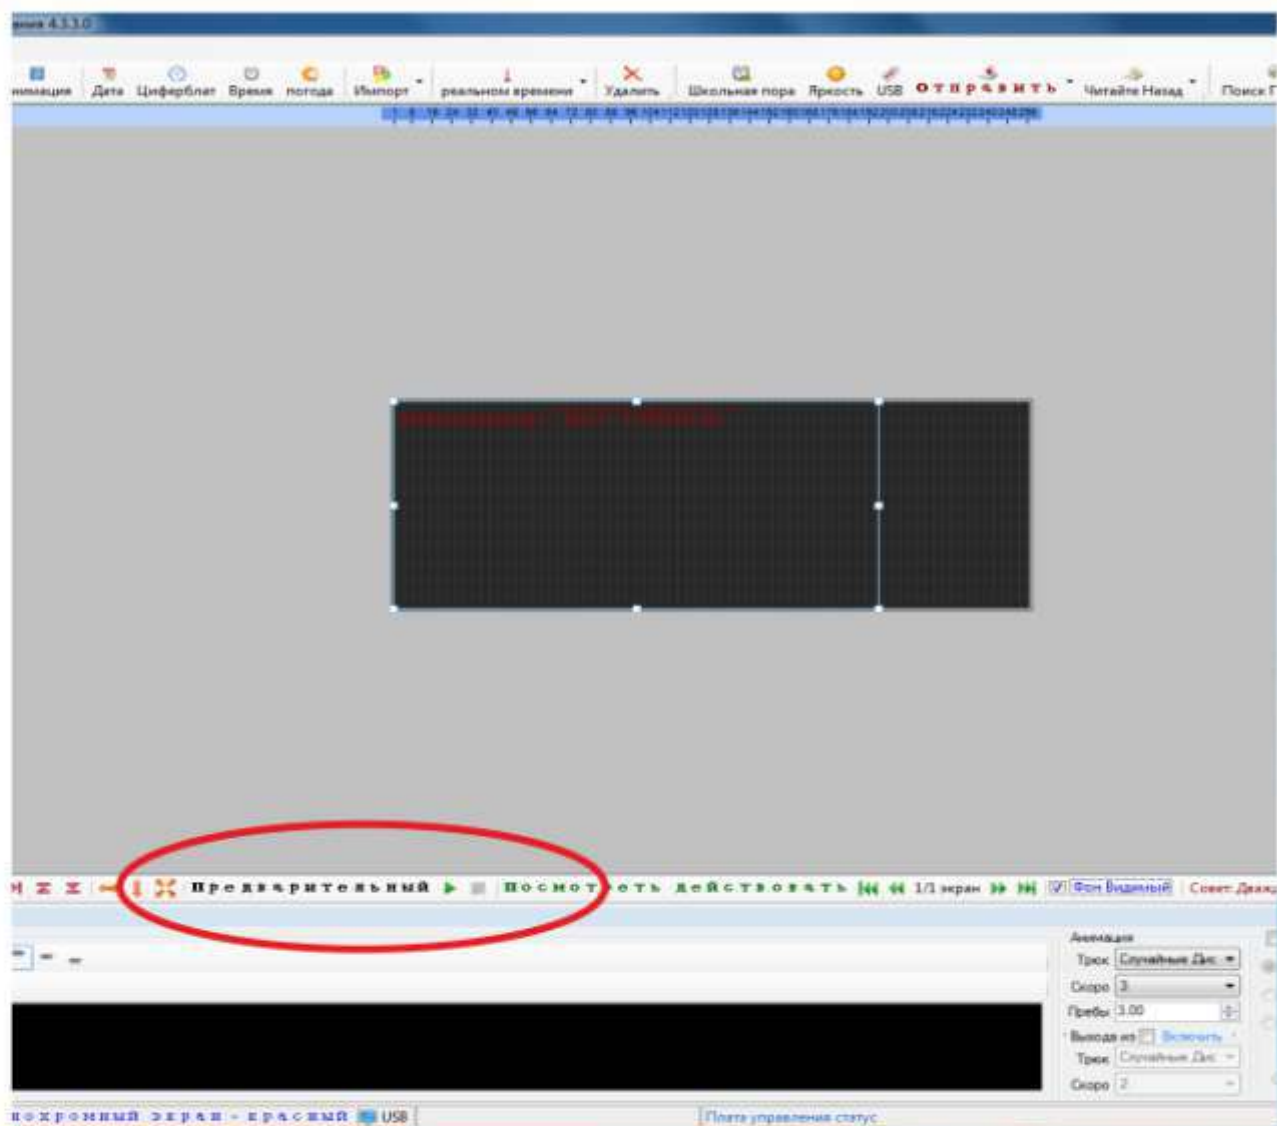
ания 4.3.3.0

нимация Дата Циферблат Время погода Импорт реальном времени Удалить Школьная пора Яркость USB отправить Читайте Назад Поиск

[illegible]

Предварительный Посмотреть действовать 1/1 экран Фон Видимый Совет: Дважд

Анимация
Трюк Случайные Дис
Скоро 3
Пребы 3.00
Выход из Включить
Трюк Случайные Дис
Скоро 2

нохромный экран - красный USB Плата управления статус